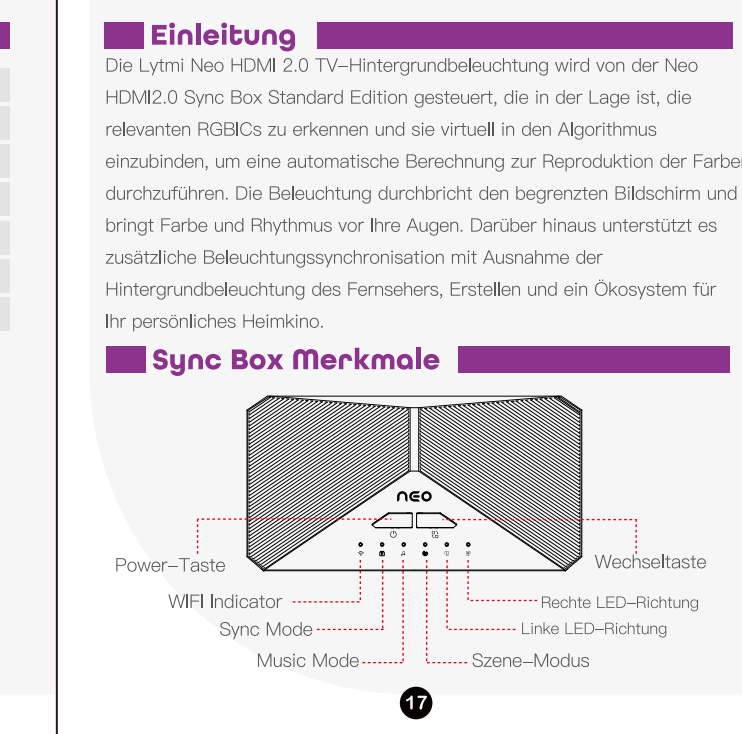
Einleitung

Die Lytmi Neo HDMI 2.0 TV–Hintergrundbeleuchtung wird von der Neo HDMI2.0 Sync Box Standard Edition gesteuert, die in der Lage ist, die relevanten RGBICs zu erkennen und sie virtuell in den Algorithmus einzubinden, um eine automatische Berechnung zur Reproduktion der Farben durchzuführen. Die Beleuchtung durchbricht den begrenzten Bildschirm und bringt Farbe und Rhythmus vor Ihre Augen. Darüber hinaus unterstützt es zusätzliche Beleuchtungssynchronisation mit Ausnahme der Hintergrundbeleuchtung des Fernsehers, Erstellen und ein Ökosystem für Ihr persönliches Heimkino.

Sync Box Merkmale

neo

Power–Taste

Wechseltaste

WIFI Indicator

Rechte LED–Richtung

Sync Mode

Linke LED–Richtung

Music Mode

Szene–Modus

17